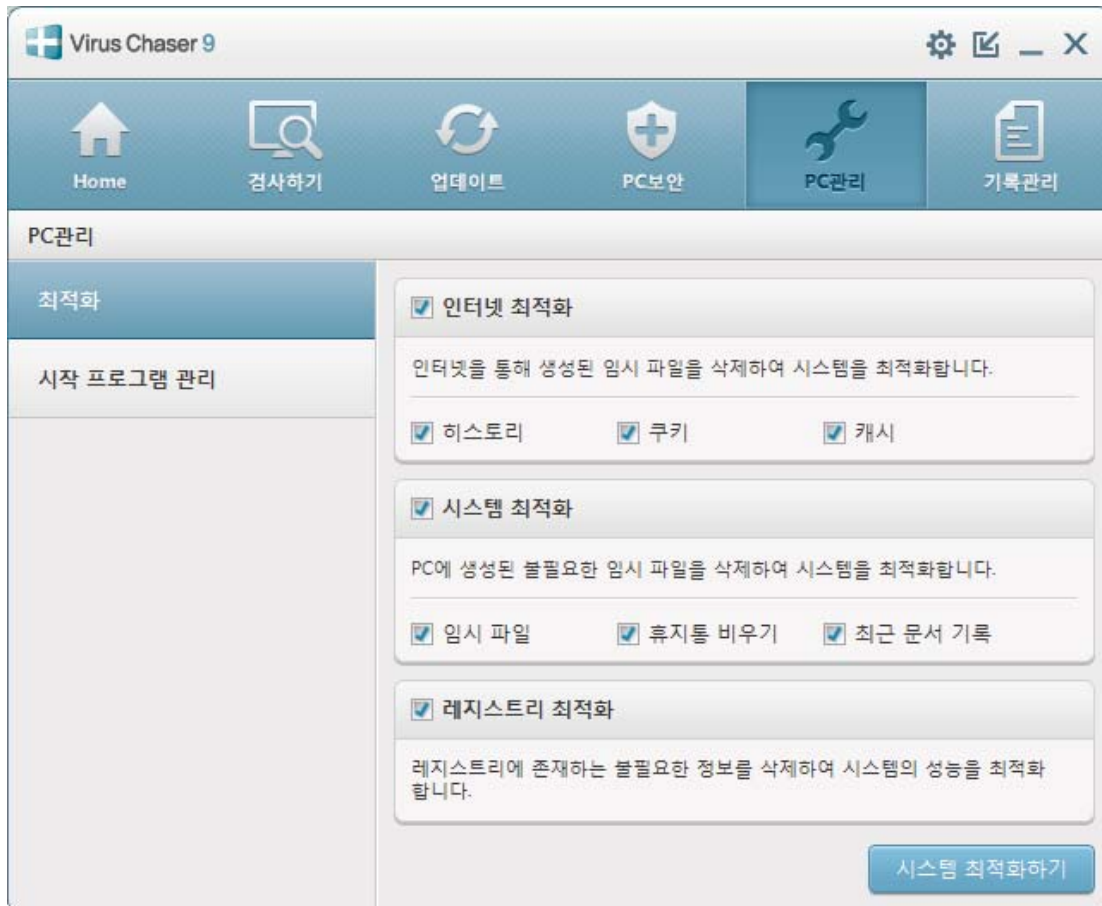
Virus Chaser 9

Home
검사하기
업데이트
PC보안
PC관리
기록관리

PC관리

최적화
시작 프로그램 관리

인터넷 최적화
인터넷을 통해 생성된 임시 파일을 삭제하여 시스템을 최적화합니다.
히스토리
쿠키
캐시

시스템 최적화
PC에 생성된 불필요한 임시 파일을 삭제하여 시스템을 최적화합니다.
임시 파일
휴지통 비우기
최근 문서 기록

레지스트리 최적화
레지스트리에 존재하는 불필요한 정보를 삭제하여 시스템의 성능을 최적화 합니다.

시스템 최적화하기